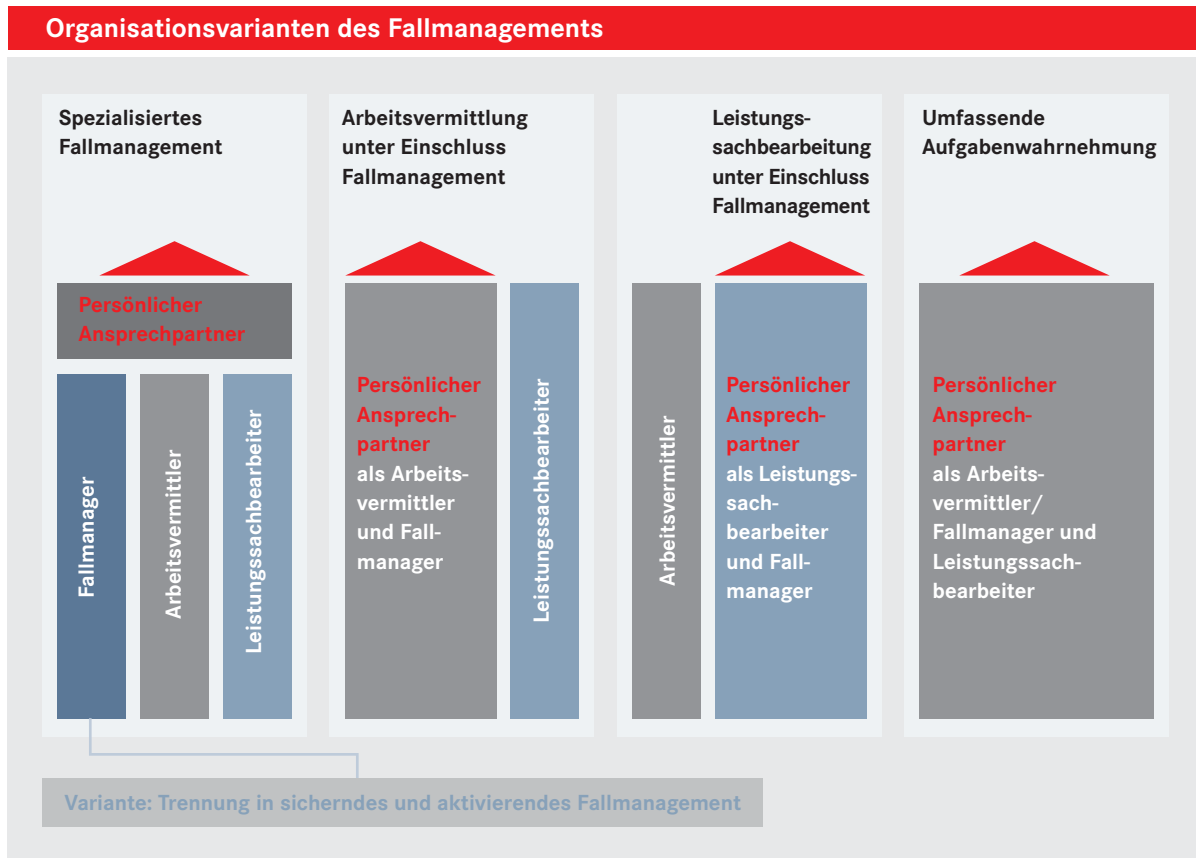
Organisationsvarianten des Fallmanagements

Spezialisiertes Fallmanagement

Persönlicher Ansprechpartner

Fallmanager

Arbeitsvermittler

Leistungssachbearbeiter

Arbeitsvermittlung unter Einschluss Fallmanagement

Persönlicher Ansprechpartner als Arbeitsvermittler und Fallmanager

Leistungssachbearbeiter

Leistungssachbearbeitung unter Einschluss Fallmanagement

Arbeitsvermittler

Persönlicher Ansprechpartner als Leistungssachbearbeiter und Fallmanager

Umfassende Aufgabenwahrnehmung

Persönlicher Ansprechpartner als Arbeitsvermittler/ Fallmanager und Leistungssachbearbeiter

Variante: Trennung in sicherndes und aktivierendes Fallmanagement